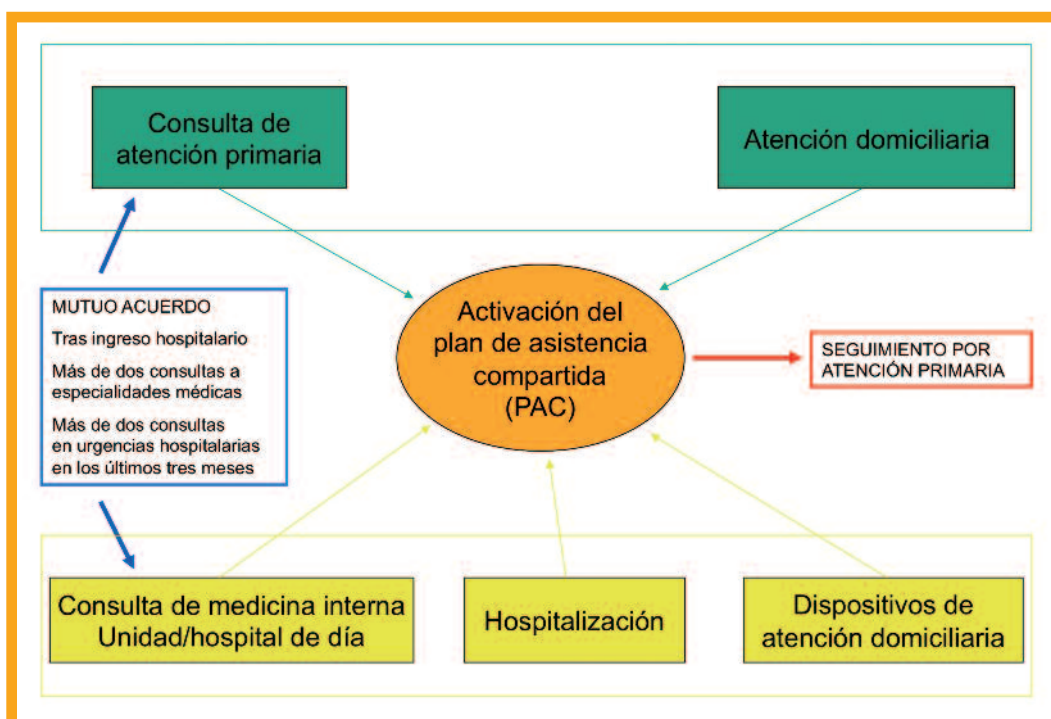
Consulta de atención primaria

Atención domiciliaria

MUTUO ACUERDO

Tras ingreso hospitalario

Más de dos consultas a especialidades médicas

Más de dos consultas en urgencias hospitalarias en los últimos tres meses

Activación del plan de asistencia compartida (PAC)

SEGUIMIENTO POR ATENCIÓN PRIMARIA

Consulta de medicina interna Unidad/hospital de día

Hospitalización

Dispositivos de atención domiciliaria